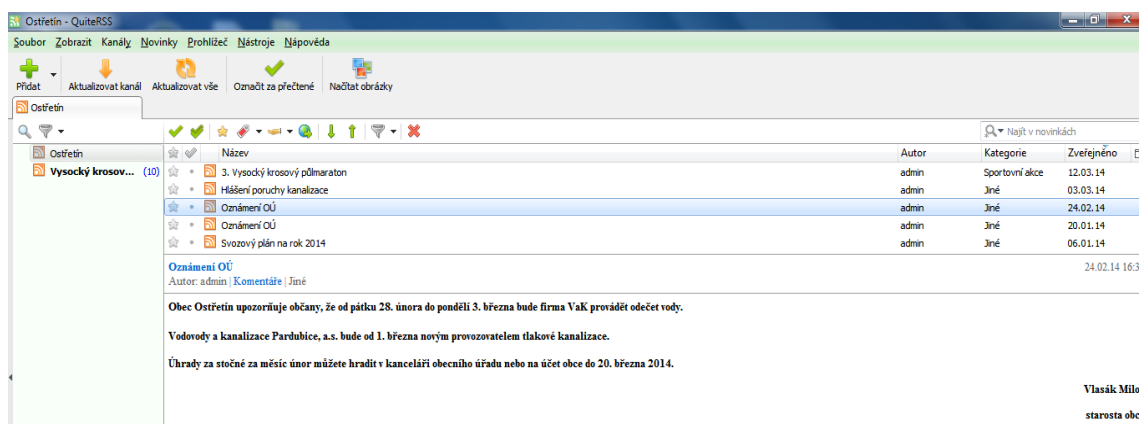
Ostřetín - QuiteRSS

Soubor Zobrazit Kanály Novinky Prohlížeč Nástroje Nápověda

Přidat Aktualizovat kanál Aktualizovat vše Označit za přečtené Načítat obrázky

Ostřetín

Najít v novinkách

Ostřetín
Vysoký krosov... (10)

| Název | Autor | Kategorie | Zveřejněno |
|---|---|---|---|
| 3. Vysoký krosový půlmaraton | admin | Sportovní akce | 12.03.14 |
| Hlášení poruchy kanalizace | admin | Jiné | 03.03.14 |
| Oznámení OÚ | admin | Jiné | 24.02.14 |
| Oznámení OÚ | admin | Jiné | 20.01.14 |
| Svozový plán na rok 2014 | admin | Jiné | 06.01.14 |

Oznámení OÚ
Autor: admin | Komentáře | Jiné
24.02.14 16:3

Obec Ostřetín upozorňuje občany, že od pátku 28. února do pondělí 3. března bude firma VaK provádět odečet vody.

Vodovody a kanalizace Pardubice, a.s. bude od 1. března novým provozovatelem tlakové kanalizace.

Úhrady za stočné za měsíc únor můžete hradit v kanceláři obecního úřadu nebo na účet obce do 20. března 2014.

Vlasák Milo

starosta obc